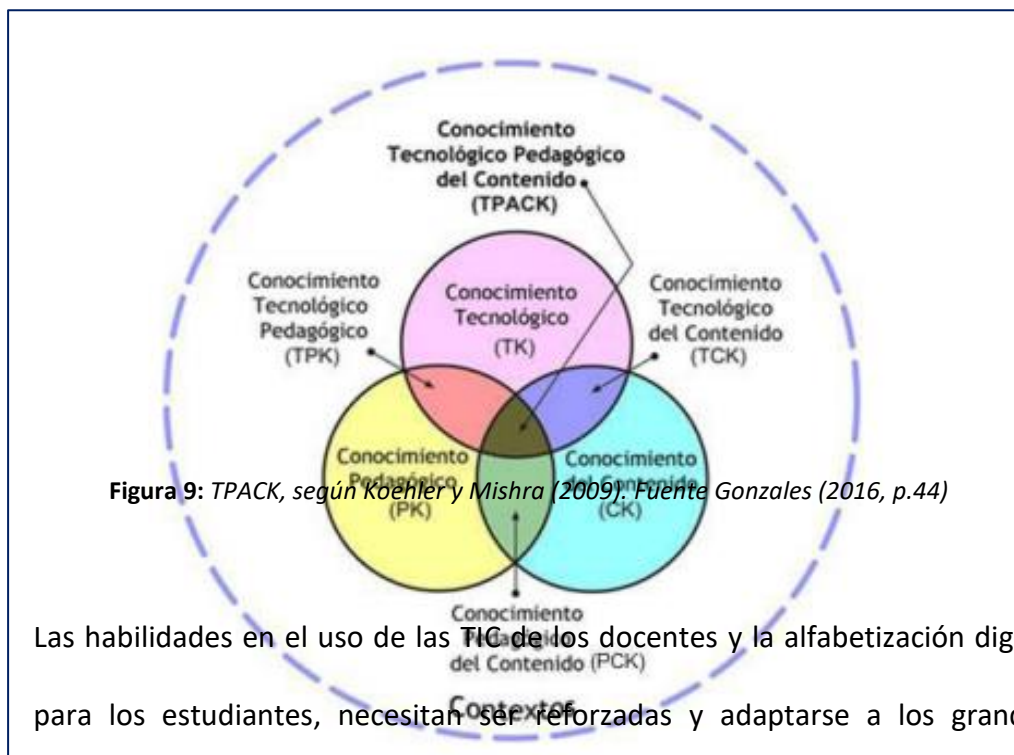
Conocimiento Tecnológico Pedagógico del Contenido (TPACK)

Conocimiento Tecnológico Pedagógico (TPK)

Conocimiento Tecnológico (TK)

Conocimiento Tecnológico del Contenido (TCK)

Conocimiento Pedagógico (PK)

Conocimiento del Contenido (CK)

**Figura 9:** *TPACK, según Koehler y Mishra (2009). Fuente Gonzales (2016, p.44)*

Conocimiento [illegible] del Contenido (PCK)

Contextos

Las habilidades en el uso de las TIC de los docentes y la alfabetización dig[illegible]

para los estudiantes, necesitan ser reforzadas y adaptarse a los gran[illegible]